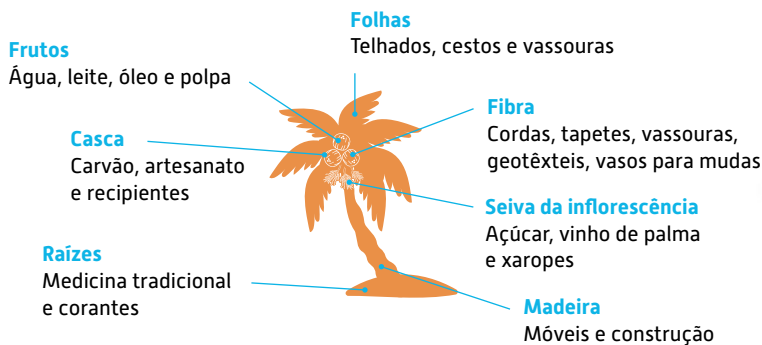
Folhas
Telhados, cestos e vassouras

Frutos
Água, leite, óleo e polpa

Fibra
Cordas, tapetes, vassouras, geotêxteis, vasos para mudas

Casca
Carvão, artesanato e recipientes

Seiva da inflorescência
Açúcar, vinho de palma e xaropes

Raízes
Medicina tradicional e corantes

Madeira
Móveis e construção